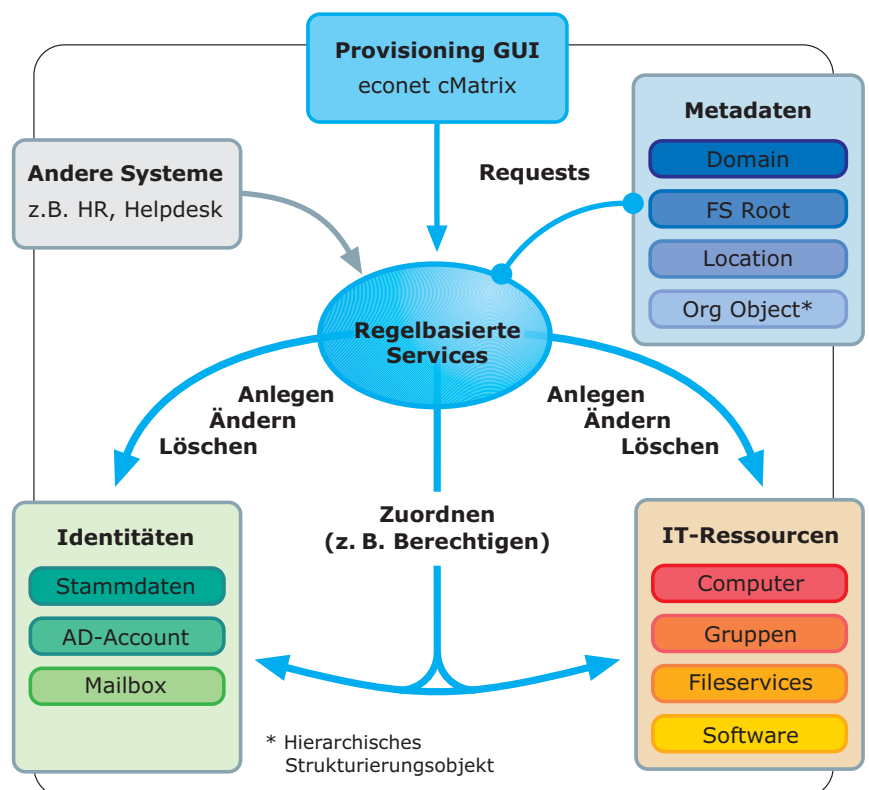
Provisioning GUI
econet cMatrix

Andere Systeme
z.B. HR, Helpdesk

Requests

Metadaten
Domain
FS Root
Location
Org Object*

Regelbasierte Services

Anlegen
Ändern
Löschen

Anlegen
Ändern
Löschen

Zuordnen
(z. B. Berechtigen)

Identitäten
Stammdaten
AD-Account
Mailbox

IT-Ressourcen
Computer
Gruppen
Fileservices
Software

* Hierarchisches Strukturierungsobjekt